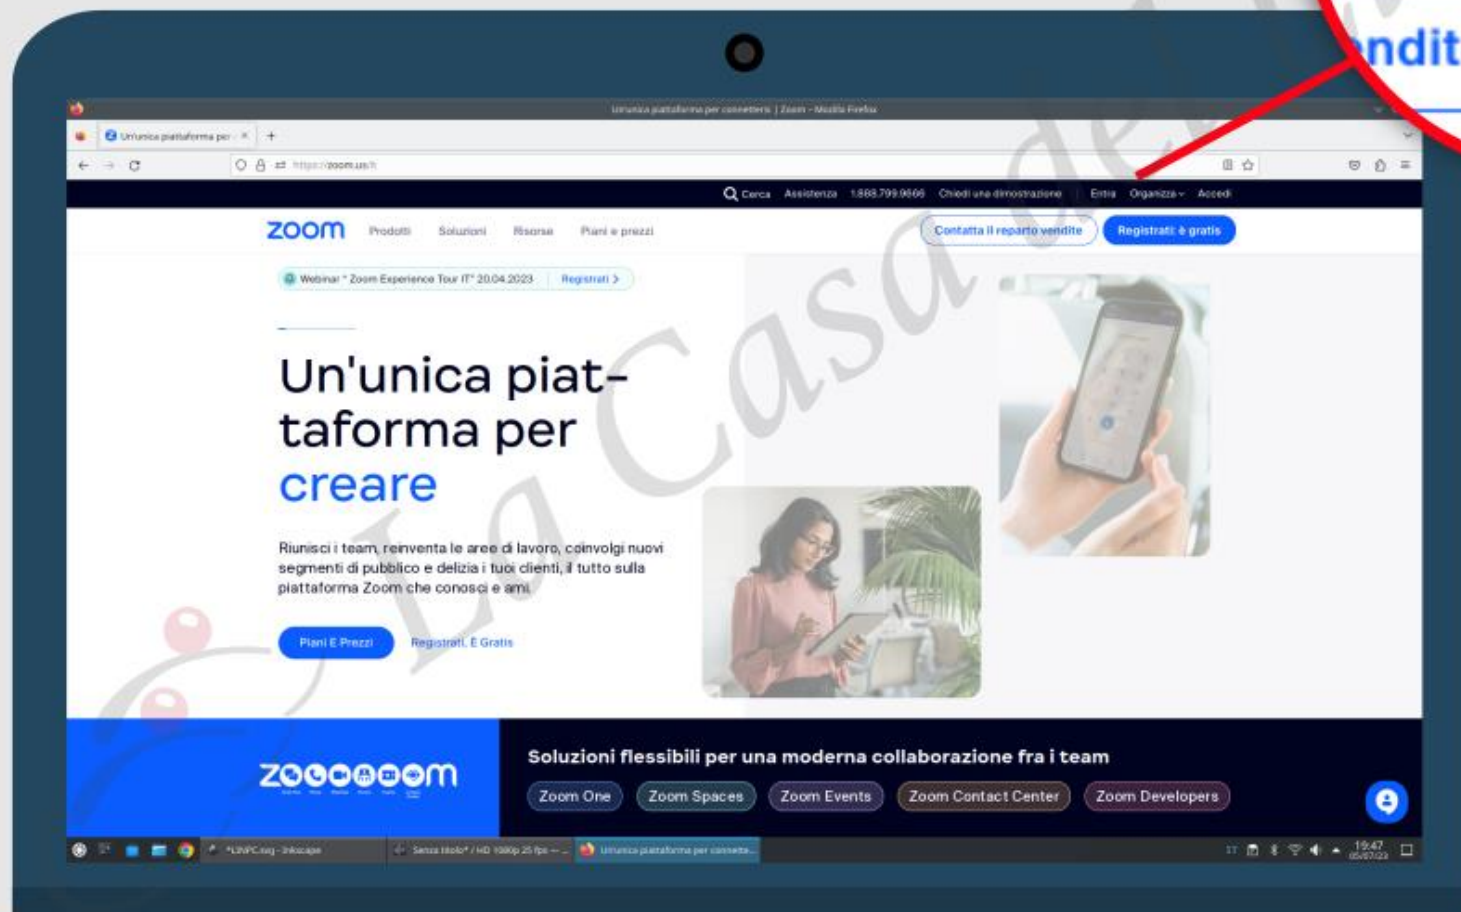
ndit

Un'unica piattaforma per connettere | Zoom — Mozilla Firefox

Un'unica piattaforma per · ×

https://zoom.us/it

Cerca Assistenza 1.888.799.9666 Chiedi una dimostrazione Entra Organizza Accedi

zoom Prodotti Soluzioni Risorse Piani e prezzi

Contatta il reparto vendite Registrati: è gratis

Webinar " Zoom Experience Tour IT" 20.04.2023 Registrati >

Un'unica piattaforma per creare

Riunisci i team, reinventa le aree di lavoro, coinvolgi nuovi segmenti di pubblico e delizia i tuoi clienti, il tutto sulla piattaforma Zoom che conosci e ami.

Piani E Prezzi Registrati, È Gratis

La Casa del

zoom

Soluzioni flessibili per una moderna collaborazione fra i team

Zoom One Zoom Spaces Zoom Events Zoom Contact Center Zoom Developers

*LINPC.svg - Inkscape Senza titolo* / HD 1080p 25 fps — ... Un'unica piattaforma per connette...

19:47